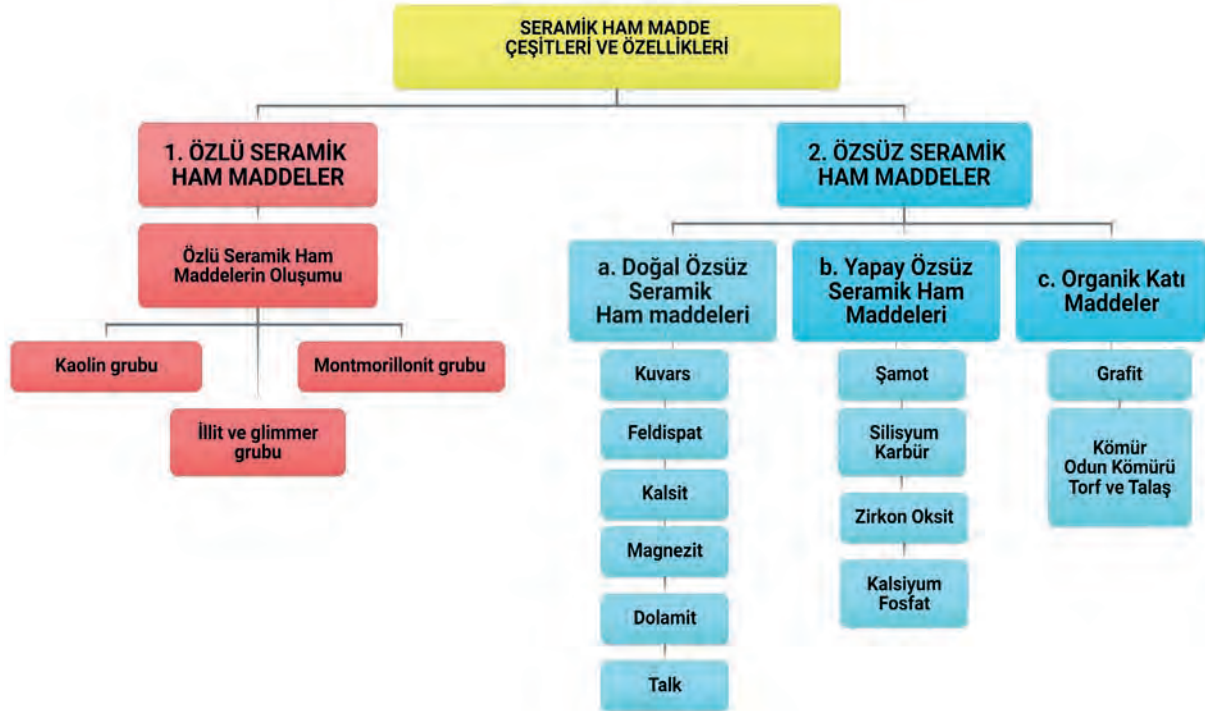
SERAMİK HAM MADDE ÇEŞİTLERİ VE ÖZELLİKLERİ

1. ÖZLÜ SERAMİK HAM MADDELER

Özlü Seramik Ham Maddelerin Oluşumu

Kaolin grubu

Montmorillonit grubu

İllit ve glimmer grubu

2. ÖZSÜZ SERAMİK HAM MADDELER

a. Doğal Özsüz Seramik Ham maddeleri

Kuvars

Feldispat

Kalsit

Magnezit

Dolamit

Talk

b. Yapay Özsüz Seramik Ham Maddeleri

Şamot

Silisyum Karbür

Zirkon Oksit

Kalsiyum Fosfat

c. Organik Katı Maddeler

Grafit

Kömür Odun Kömürü Torf ve Talaş